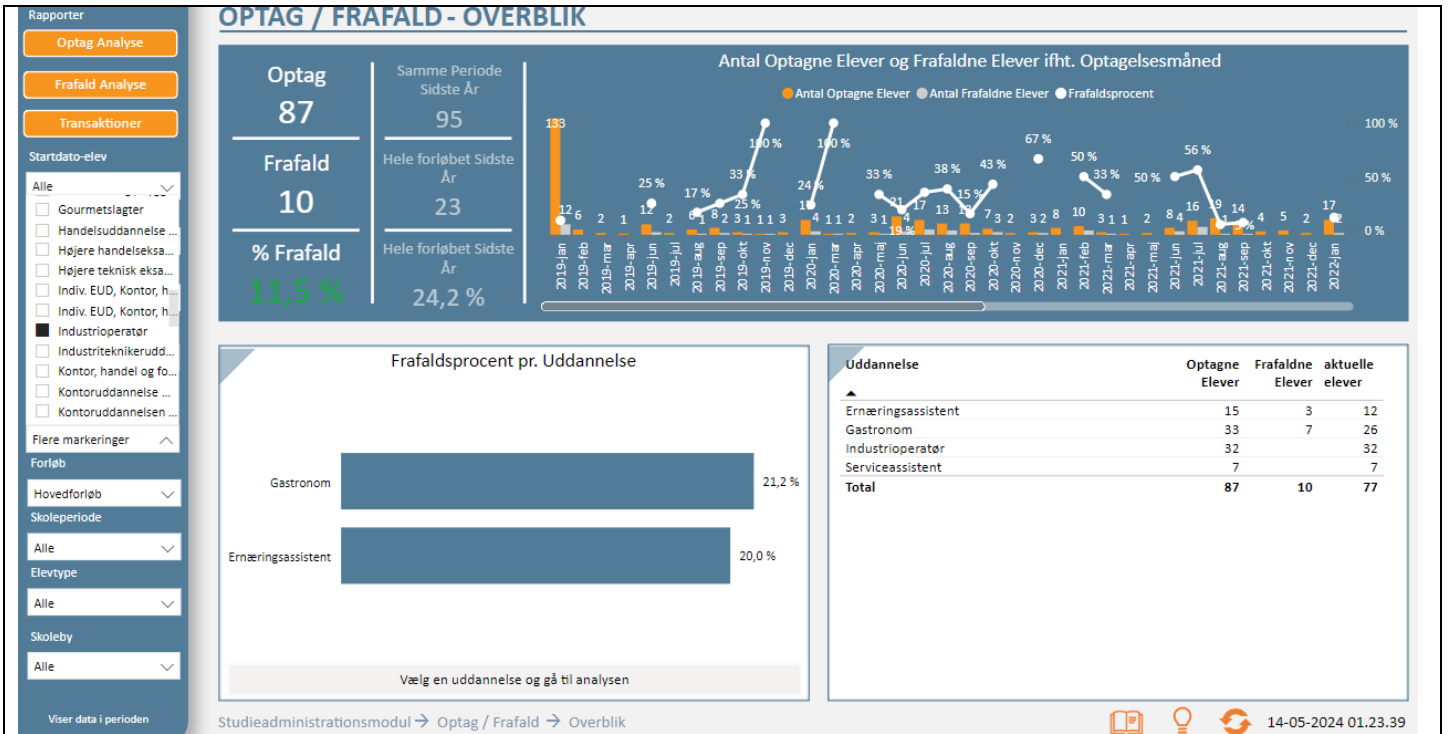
Rapporter

Optag Analyse

Frafald Analyse

Transaktioner

Startdato-elev

Alle

Gourmetslagter
Handelsuddannelse ...
Højere handelseksa...
Højere teknisk eksa...
Indiv. EUD, Kontor, h...
Indiv. EUD, Kontor, h...
Industrioperatør
Industriteknikerudd...
Kontor, handel og fo...
Kontoruddannelse ...
Kontoruddannelsen ...

Flere markeringer

Forløb

Hovedforløb

Skoleperiode

Alle

Elevtype

Alle

Skoleby

Alle

Viser data i perioden

OPTAG / FRAFALD - OVERBLIK

Optag
87

Frafald
10

% Frafald
11,5 %

Samme Periode Sidste År
95

Hele forløbet Sidste År
23

Hele forløbet Sidste År
24,2 %

Antal Optagne Elever og Frafaldne Elever ifht. Optagelsesmåned

Antal Optagne Elever Antal Frafaldne Elever Frafaldsprocent

133 12 6 2 1 25 % 12 2 17 % 6 1 8 2 33 % 25 % 3 1 100 % 1 1 3 24 % 10 4 100 % 1 1 2 33 % 3 1 21 19 % 4 17 38 % 13 15 % 13 43 % 7 3 2 67 % 3 2 8 50 % 10 33 % 3 1 1 2 50 % 8 4 56 % 16 19 1 14 4 5 2 17 2

100 %
50 %
0 %

2019-jan 2019-feb 2019-mar 2019-apr 2019-jun 2019-jul 2019-aug 2019-sep 2019-okt 2019-nov 2019-dec 2020-jan 2020-mar 2020-apr 2020-maj 2020-jun 2020-jul 2020-aug 2020-sep 2020-okt 2020-nov 2020-dec 2021-jan 2021-feb 2021-mar 2021-apr 2021-maj 2021-jun 2021-jul 2021-aug 2021-sep 2021-okt 2021-nov 2021-dec 2022-jan

Frafaldsprocent pr. Uddannelse

Gastronom 21,2 %
Ernæringsassistent 20,0 %

Vælg en uddannelse og gå til analysen

| Uddannelse | Optagne Elever | Frafaldne Elever | aktuelle elever |
|---|---|---|---|
| Ernæringsassistent | 15 | 3 | 12 |
| Gastronom | 33 | 7 | 26 |
| Industrioperatør | 32 | | 32 |
| Serviceassistent | 7 | | 7 |
| Total | 87 | 10 | 77 |

Studieadministrationsmodul → Optag / Frafald → Overblik

14-05-2024 01.23.39